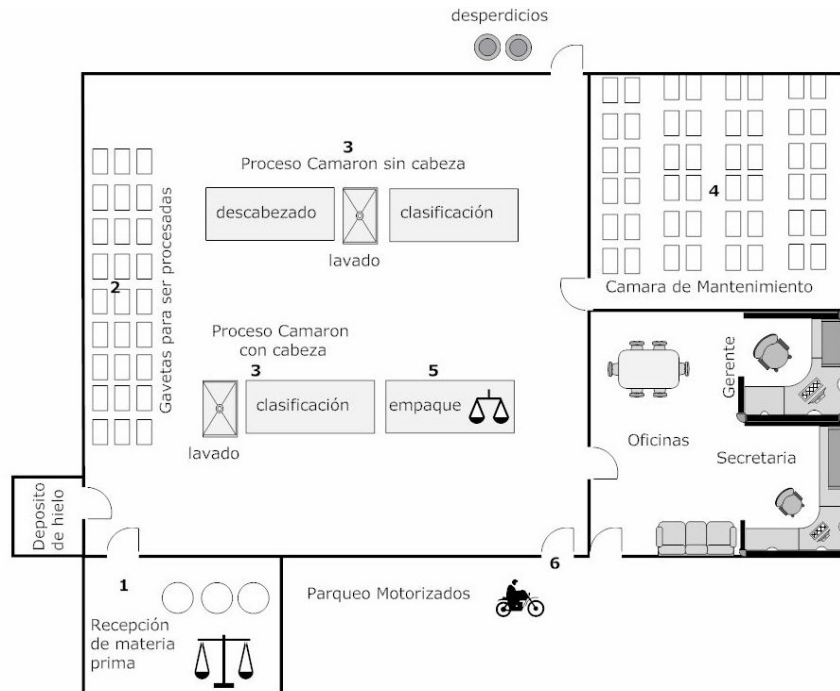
desperdicios

3
Proceso Camaron sin cabeza

descabezado

clasificación

lavado

4

Camara de Mantenimiento

2

Gavetas para ser procesadas

Proceso Camaron con cabeza

3

clasificación

5

empaque

lavado

Gerente

Oficinas

Secretaria

Deposito de hielo

1

Recepción de materia prima

Parqueo Motorizados

6